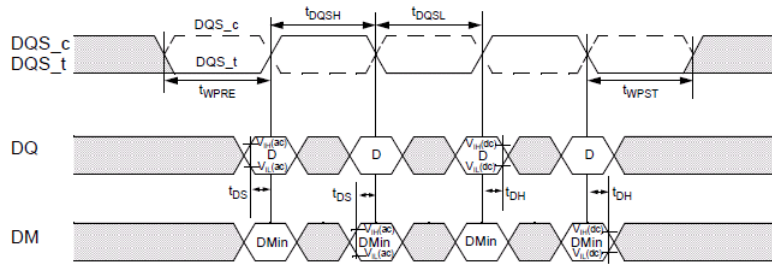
DQS_c
DQS_t
DQS_c
DQS_t
$t_{DQSH}$
$t_{DQSL}$
$t_{WPRE}$
$t_{WPST}$
DQ
$V_{IH}(ac)$
D
$V_{IL}(ac)$
D
$V_{IH}(dc)$
D
$V_{IL}(dc)$
D
$t_{DS}$
$t_{DS}$
$t_{DH}$
$t_{DH}$
DM
DMin
$V_{IH}(ac)$
DMin
$V_{IL}(ac)$
DMin
$V_{IH}(dc)$
DMin
$V_{IL}(dc)$